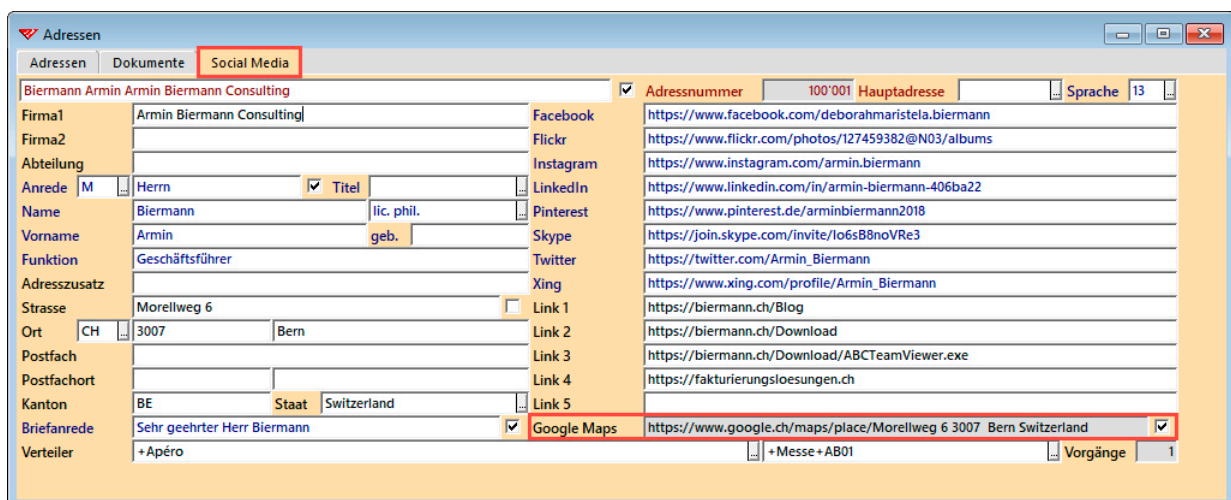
Adressen

Adressen | Dokumente | Social Media

Biermann Armin Armin Biermann Consulting ✓ Adressnummer 100'001 Hauptadresse ... Sprache 13 ...

Firma1 Armin Biermann Consulting
Firma2
Abteilung
Anrede M ... Herrn ✓ Titel ...
Name Biermann lic. phil. ...
Vorname Armin geb.
Funktion Geschäftsführer
Adresszusatz
Strasse Morellweg 6
Ort CH ... 3007 Bern
Postfach
Postfachort
Kanton BE Staat Switzerland ...
Briefanrede Sehr geehrter Herr Biermann ✓
Verteiler +Apéro ... +Messe+AB01 ... Vorgänge 1

Facebook https://www.facebook.com/deborahmaristela.biermann
Flickr https://www.flickr.com/photos/127459382@N03/albums
Instagram https://www.instagram.com/armin.biermann
LinkedIn https://www.linkedin.com/in/armin-biermann-406ba22
Pinterest https://www.pinterest.de/arminbiermann2018
Skype https://join.skype.com/invite/lo6sB8noVRe3
Twitter https://twitter.com/Armin_Biermann
Xing https://www.xing.com/profile/Armin_Biermann
Link 1 https://biermann.ch/Blog
Link 2 https://biermann.ch/Download
Link 3 https://biermann.ch/Download/ABCTeamViewer.exe
Link 4 https://fakturierungsloesungen.ch
Link 5
Google Maps https://www.google.ch/maps/place/Morellweg 6 3007 Bern Switzerland ✓